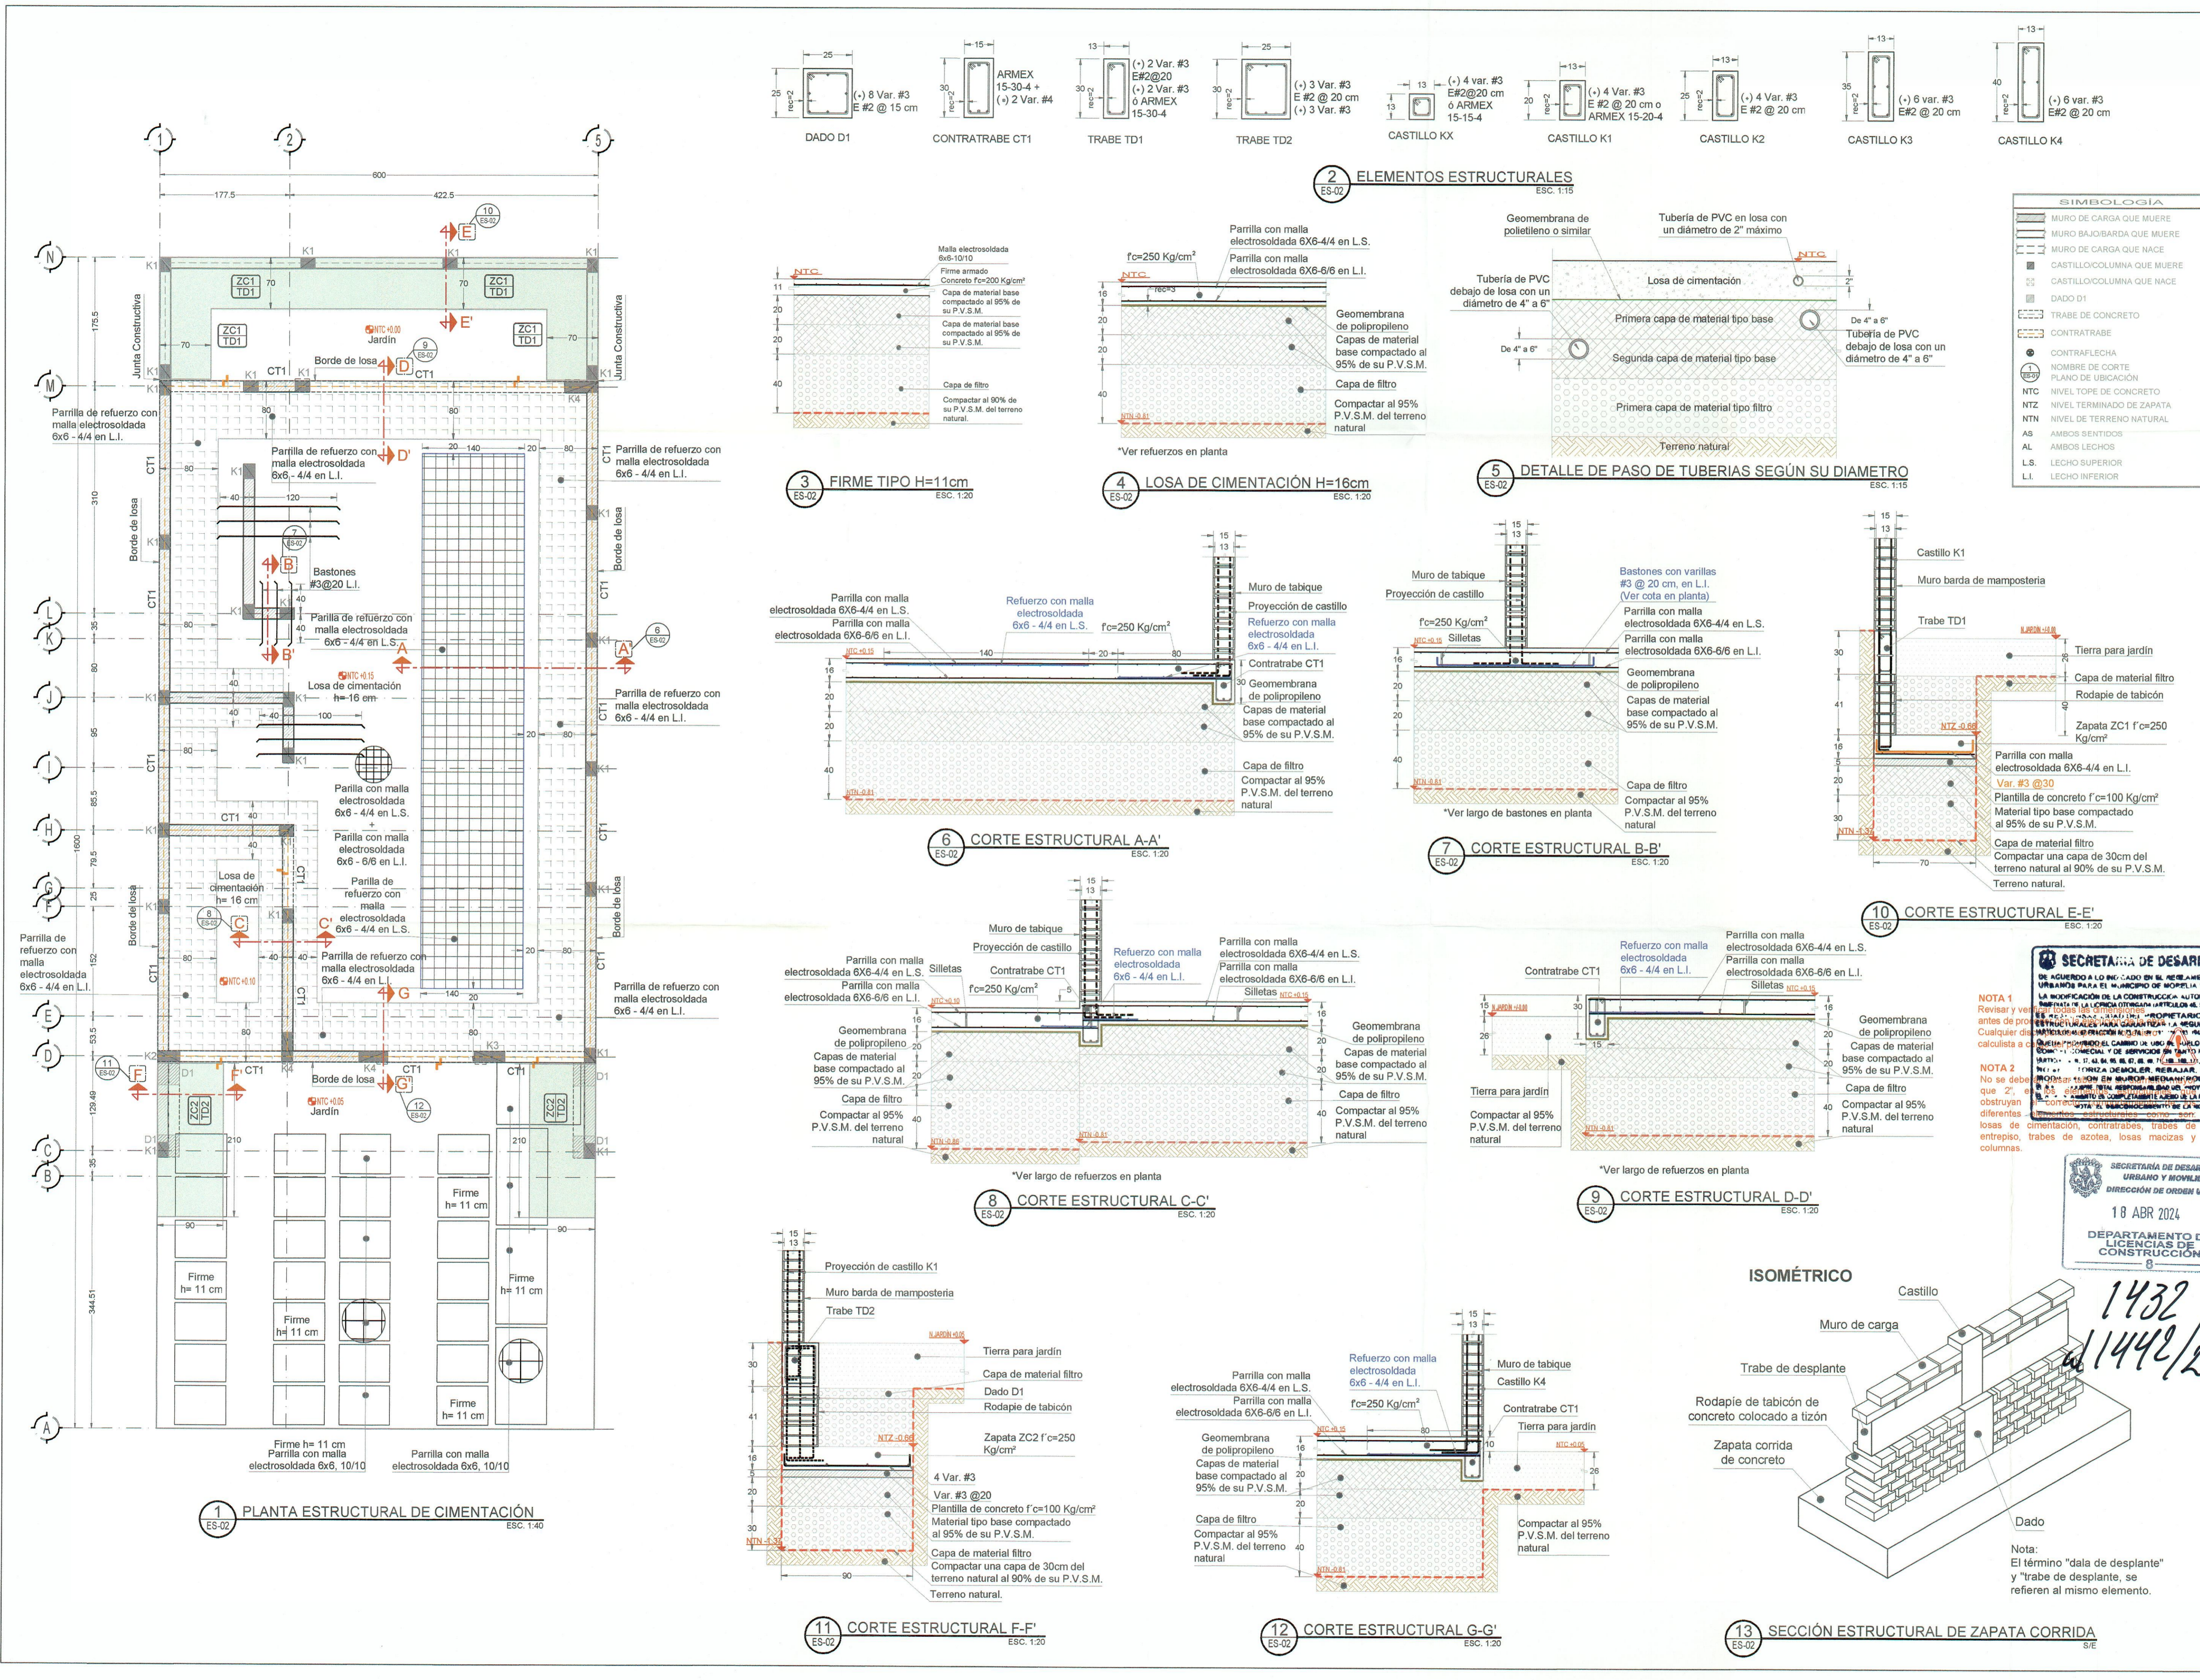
25
rec=2
(+) 8 Var. #3
E #2 @ 15 cm
DADO D1

15
30
rec=2
ARMEX 15-30-4 +
(+) 2 Var. #4
CONTRATRABE CT1

13
30
rec=2
(+) 2 Var. #3
E#2@20
(+) 2 Var. #3
ó ARMEX 15-30-4
TRABE TD1

25
30
rec=2
(+) 3 Var. #3
E #2 @ 20 cm
(+) 3 Var. #3
TRABE TD2

13
13
(+) 4 var. #3
E#2@20 cm
ó ARMEX 15-15-4
CASTILLO KX

13
20
rec=2
(+) 4 Var. #3
E #2 @ 20 cm o
ARMEX 15-20-4
CASTILLO K1

13
25
rec=2
(+) 4 Var. #3
E #2 @ 20 cm
CASTILLO K2

13
35
rec=2
(+) 6 var. #3
E#2 @ 20 cm
CASTILLO K3

13
40
(+) 6 var. #3
E#2 @ 20 cm
CASTILLO K4

2 ES-02 ELEMENTOS ESTRUCTURALES
ESC. 1:15

SIMBOLOGÍA
MURO DE CARGA QUE MUERE
MURO BAJO/BARDA QUE MUERE
MURO DE CARGA QUE NACE
CASTILLO/COLUMNA QUE MUERE
CASTILLO/COLUMNA QUE NACE
DADO D1
TRABE DE CONCRETO
CONTRATRABE
CONTRAFLECHA
NOMBRE DE CORTE
PLANO DE UBICACIÓN
NTC NIVEL TOPE DE CONCRETO
NTZ NIVEL TERMINADO DE ZAPATA
NTN NIVEL DE TERRENO NATURAL
AS AMBOS SENTIDOS
AL AMBOS LECHOS
L.S. LECHO SUPERIOR
L.I. LECHO INFERIOR

1 2 5
600
177.5
422.5
N M L K J I H G F E D C B A
175.5
310
35
80
95
85.5
79.5
25
152
53.5
129.49
35
344.51
1600
K1
ZC1 TD1
70
ZC1 TD1
ZC1 TD1
ZC1 TD1
70
Junta Constructiva
Junta Constructiva
NTC +0.00
Jardín
9 ES-02
10 ES-02
E
E'
Borde de losa
D
D'
CT1
K4
Parrilla de refuerzo con malla electrosoldada 6x6 - 4/4 en L.I.
80
80
20 140 20
CT1
Parrilla de refuerzo con malla electrosoldada 6x6 - 4/4 en L.I.
40
120
7 ES-02
B
B'
Bastones #3@20 L.I.
Borde de losa
Parrilla de refuerzo con malla electrosoldada 6x6 - 4/4 en L.I.
A
A'
6 ES-02
NTC +0.15
Losa de cimentación h=16 cm
100
Parrilla con malla electrosoldada 6x6 - 4/4 en L.S.
+
Parrilla con malla electrosoldada 6x6 - 6/6 en L.I.
Parrilla de refuerzo con malla electrosoldada 6x6 - 4/4 en L.S.
Losa de cimentación h= 16 cm
8 ES-02
C
C'
NTC +0.10
Parrilla de refuerzo con malla electrosoldada 6x6 - 4/4 en L.I.
G
G'
140
K3
CT1
Borde de losa
NTC +0.05
Jardín
12 ES-02
11 ES-02
F
F'
D1
ZC2 TD2
ZC2 TD2
210
210
90
90
Firme h= 11 cm
Firme h= 11 cm
Firme h= 11 cm
Firme h= 11 cm
Firme h= 11 cm
Firme h= 11 cm
Parrilla con malla electrosoldada 6x6, 10/10
Parrilla con malla electrosoldada 6x6, 10/10
1 ES-02 PLANTA ESTRUCTURAL DE CIMENTACIÓN
ESC. 1:40

NTC
11
20
20
40
Malla electrosoldada 6x6-10/10
Firme armado Concreto f'c=200 Kg/cm²
Capa de material base compactado al 95% de su P.V.S.M.
Capa de material base compactado al 95% de su P.V.S.M.
Capa de filtro
Compactar al 90% de su P.V.S.M. del terreno natural.
3 ES-02 FIRME TIPO H=11cm
ESC. 1:20

f'c=250 Kg/cm²
NTC
rec=3
16
20
20
40
NTN -0.81
Parrilla con malla electrosoldada 6X6-4/4 en L.S.
Parrilla con malla electrosoldada 6X6-6/6 en L.I.
Geomembrana de polipropileno
Capas de material base compactado al 95% de su P.V.S.M.
Capa de filtro
Compactar al 95% P.V.S.M. del terreno natural
*Ver refuerzos en planta
4 ES-02 LOSA DE CIMENTACIÓN H=16cm
ESC. 1:20

Geomembrana de polietileno o similar
Tubería de PVC en losa con un diámetro de 2" máximo
NTC
Losa de cimentación
2"
Tubería de PVC debajo de losa con un diámetro de 4" a 6"
Primera capa de material tipo base
De 4" a 6"
Tubería de PVC debajo de losa con un diámetro de 4" a 6"
De 4" a 6"
Segunda capa de material tipo base
Primera capa de material tipo filtro
Terreno natural
5 ES-02 DETALLE DE PASO DE TUBERIAS SEGÚN SU DIAMETRO
ESC. 1:15

15
13
Parrilla con malla electrosoldada 6X6-4/4 en L.S.
Parrilla con malla electrosoldada 6X6-6/6 en L.I.
Refuerzo con malla electrosoldada 6x6 - 4/4 en L.S.
f'c=250 Kg/cm²
NTC +0.15
140
20
80
Muro de tabique
Proyección de castillo
Refuerzo con malla electrosoldada 6x6 - 4/4 en L.I.
Contratrabe CT1
30
Geomembrana de polipropileno
Capas de material base compactado al 95% de su P.V.S.M.
Capa de filtro
Compactar al 95% P.V.S.M. del terreno natural
16
20
20
40
NTN -0.81
6 ES-02 CORTE ESTRUCTURAL A-A'
ESC. 1:20

15
13
Muro de tabique
Proyección de castillo
f'c=250 Kg/cm²
NTC +0.15
Silletas
Bastones con varillas #3 @ 20 cm, en L.I. (Ver cota en planta)
Parrilla con malla electrosoldada 6X6-4/4 en L.S.
Parrilla con malla electrosoldada 6X6-6/6 en L.I.
Geomembrana de polipropileno
Capas de material base compactado al 95% de su P.V.S.M.
Capa de filtro
Compactar al 95% P.V.S.M. del terreno natural
16
20
20
40
NTN -0.81
*Ver largo de bastones en planta
7 ES-02 CORTE ESTRUCTURAL B-B'
ESC. 1:20

15
13
Castillo K1
Muro barda de mamposteria
Trabe TD1
N.JARDIN +0.00
Tierra para jardín
Capa de material filtro
Rodapie de tabicón
Zapata ZC1 f'c=250 Kg/cm²
NTZ -0.66
Parrilla con malla electrosoldada 6X6-4/4 en L.I.
Var. #3 @30
Plantilla de concreto f'c=100 Kg/cm²
Material tipo base compactado al 95% de su P.V.S.M.
Capa de material filtro
Compactar una capa de 30cm del terreno natural al 90% de su P.V.S.M.
Terreno natural.
30
41
16
5
20
30
26
40
NTN -1.32
70
10 ES-02 CORTE ESTRUCTURAL E-E'
ESC. 1:20

15
13
Muro de tabique
Proyección de castillo
Contratrabe CT1
Refuerzo con malla electrosoldada 6x6 - 4/4 en L.I.
Parrilla con malla electrosoldada 6X6-4/4 en L.S.
Parrilla con malla electrosoldada 6X6-6/6 en L.I.
Silletas
f'c=250 Kg/cm²
NTC +0.10
NTC +0.15
5
Parrilla con malla electrosoldada 6X6-4/4 en L.S.
Parrilla con malla electrosoldada 6X6-6/6 en L.I.
Geomembrana de polipropileno
Capas de material base compactado al 95% de su P.V.S.M.
Capa de filtro
Compactar al 95% P.V.S.M. del terreno natural
Geomembrana de polipropileno
Capas de material base compactado al 95% de su P.V.S.M.
Capa de filtro
Compactar al 95% P.V.S.M. del terreno natural
16
20
20
40
NTN -0.86
NTN -0.81
*Ver largo de refuerzos en planta
8 ES-02 CORTE ESTRUCTURAL C-C'
ESC. 1:20

Contratrabe CT1
Refuerzo con malla electrosoldada 6x6 - 4/4 en L.I.
Parrilla con malla electrosoldada 6X6-4/4 en L.S.
Parrilla con malla electrosoldada 6X6-6/6 en L.I.
Silletas
NTC +0.15
N.JARDIN +0.00
15
30
26
15
Tierra para jardín
Compactar al 95% P.V.S.M. del terreno natural
NTN -0.81
Geomembrana de polipropileno
Capas de material base compactado al 95% de su P.V.S.M.
Capa de filtro
Compactar al 95% P.V.S.M. del terreno natural
16
20
20
40
*Ver largo de refuerzos en planta
9 ES-02 CORTE ESTRUCTURAL D-D'
ESC. 1:20

NOTA 1
Revisar y verificar todas las dimensiones antes de proceder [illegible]
Cualquier di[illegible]
calculista a c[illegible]
NOTA 2
No se debe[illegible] que 2", e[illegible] obstruyan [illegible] diferentes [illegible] losas de cimentación, contratrabes, trabes de entrepiso, trabes de azotea, losas macizas y columnas.

SECRETARÍA DE DESARR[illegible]
DE ACUERDO A LO INDICADO EN EL REGLAMENTO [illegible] URBANOS PARA EL MUNICIPIO DE MORELIA
LA MODIFICACIÓN DE LA CONSTRUCCIÓN AUTO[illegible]
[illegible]
SECRETARÍA DE DESARR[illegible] URBANO Y MOVILI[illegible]
DIRECCIÓN DE ORDEN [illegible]
18 ABR 2024
DEPARTAMENTO D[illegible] LICENCIAS DE CONSTRUCCIÓN
8
1432
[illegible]1442/2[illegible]

15
13
Proyección de castillo K1
Muro barda de mamposteria
Trabe TD2
N.JARDIN +0.05
Tierra para jardín
Capa de material filtro
Dado D1
Rodapie de tabicón
NTZ -0.86
Zapata ZC2 f'c=250 Kg/cm²
4 Var. #3
Var. #3 @20
Plantilla de concreto f'c=100 Kg/cm²
Material tipo base compactado al 95% de su P.V.S.M.
Capa de material filtro
Compactar una capa de 30cm del terreno natural al 90% de su P.V.S.M.
Terreno natural.
30
41
16
5
20
30
NTN -1.32
90
11 ES-02 CORTE ESTRUCTURAL F-F'
ESC. 1:20

15
13
Refuerzo con malla electrosoldada 6x6 - 4/4 en L.I.
Muro de tabique
Castillo K4
Parrilla con malla electrosoldada 6X6-4/4 en L.S.
Parrilla con malla electrosoldada 6X6-6/6 en L.I.
f'c=250 Kg/cm²
NTC +0.15
80
Contratrabe CT1
Tierra para jardín
NTC +0.05
10
26
Geomembrana de polipropileno
Capas de material base compactado al 95% de su P.V.S.M.
Capa de filtro
Compactar al 95% P.V.S.M. del terreno natural
Compactar al 95% P.V.S.M. del terreno natural
16
20
20
40
NTN -0.81
12 ES-02 CORTE ESTRUCTURAL G-G'
ESC. 1:20

ISOMÉTRICO
Castillo
Muro de carga
Trabe de desplante
Rodapie de tabicón de concreto colocado a tizón
Zapata corrida de concreto
Dado
Nota:
El término "dala de desplante" y "trabe de desplante, se refieren al mismo elemento.
13 ES-02 SECCIÓN ESTRUCTURAL DE ZAPATA CORRIDA
S/E